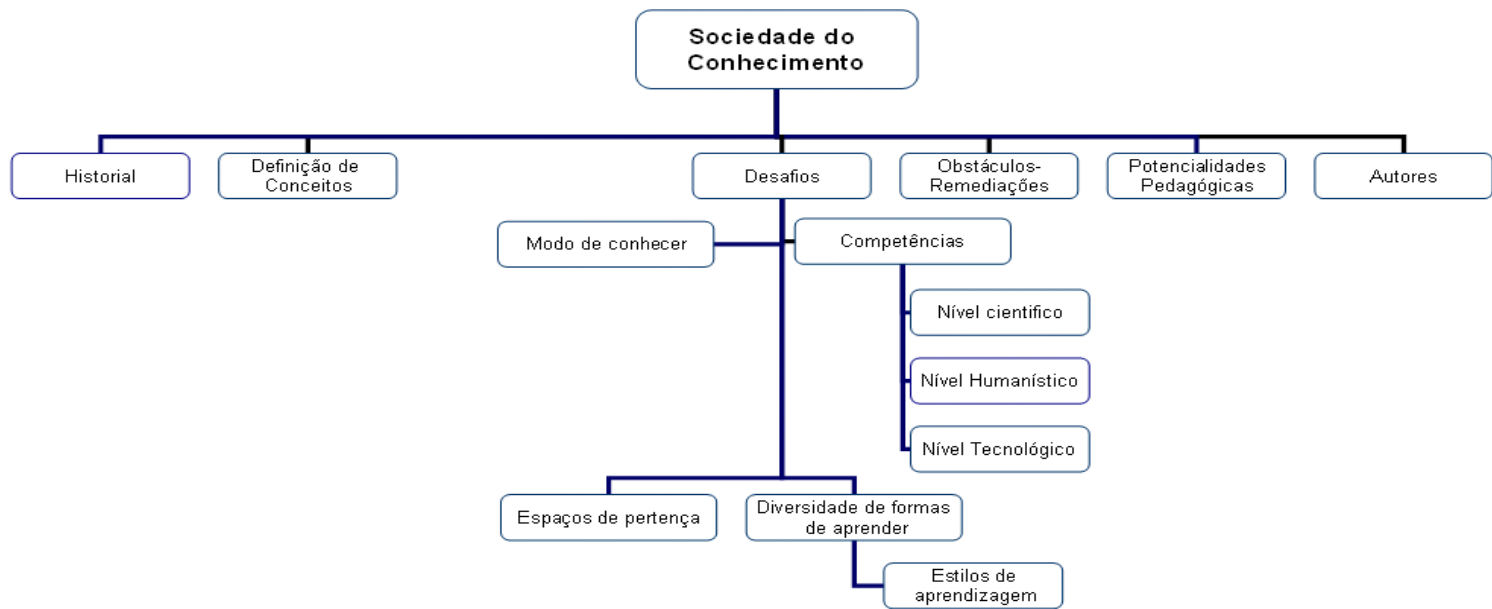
Sociedade do Conhecimento

Historial

Definição de Conceitos

Desafios

Obstáculos-Remediações

Potencialidades Pedagógicas

Autores

Modo de conhecer

Competências

Nível cientifico

Nível Humanístico

Nível Tecnológico

Espaços de pertença

Diversidade de formas de aprender

Estilos de aprendizagem